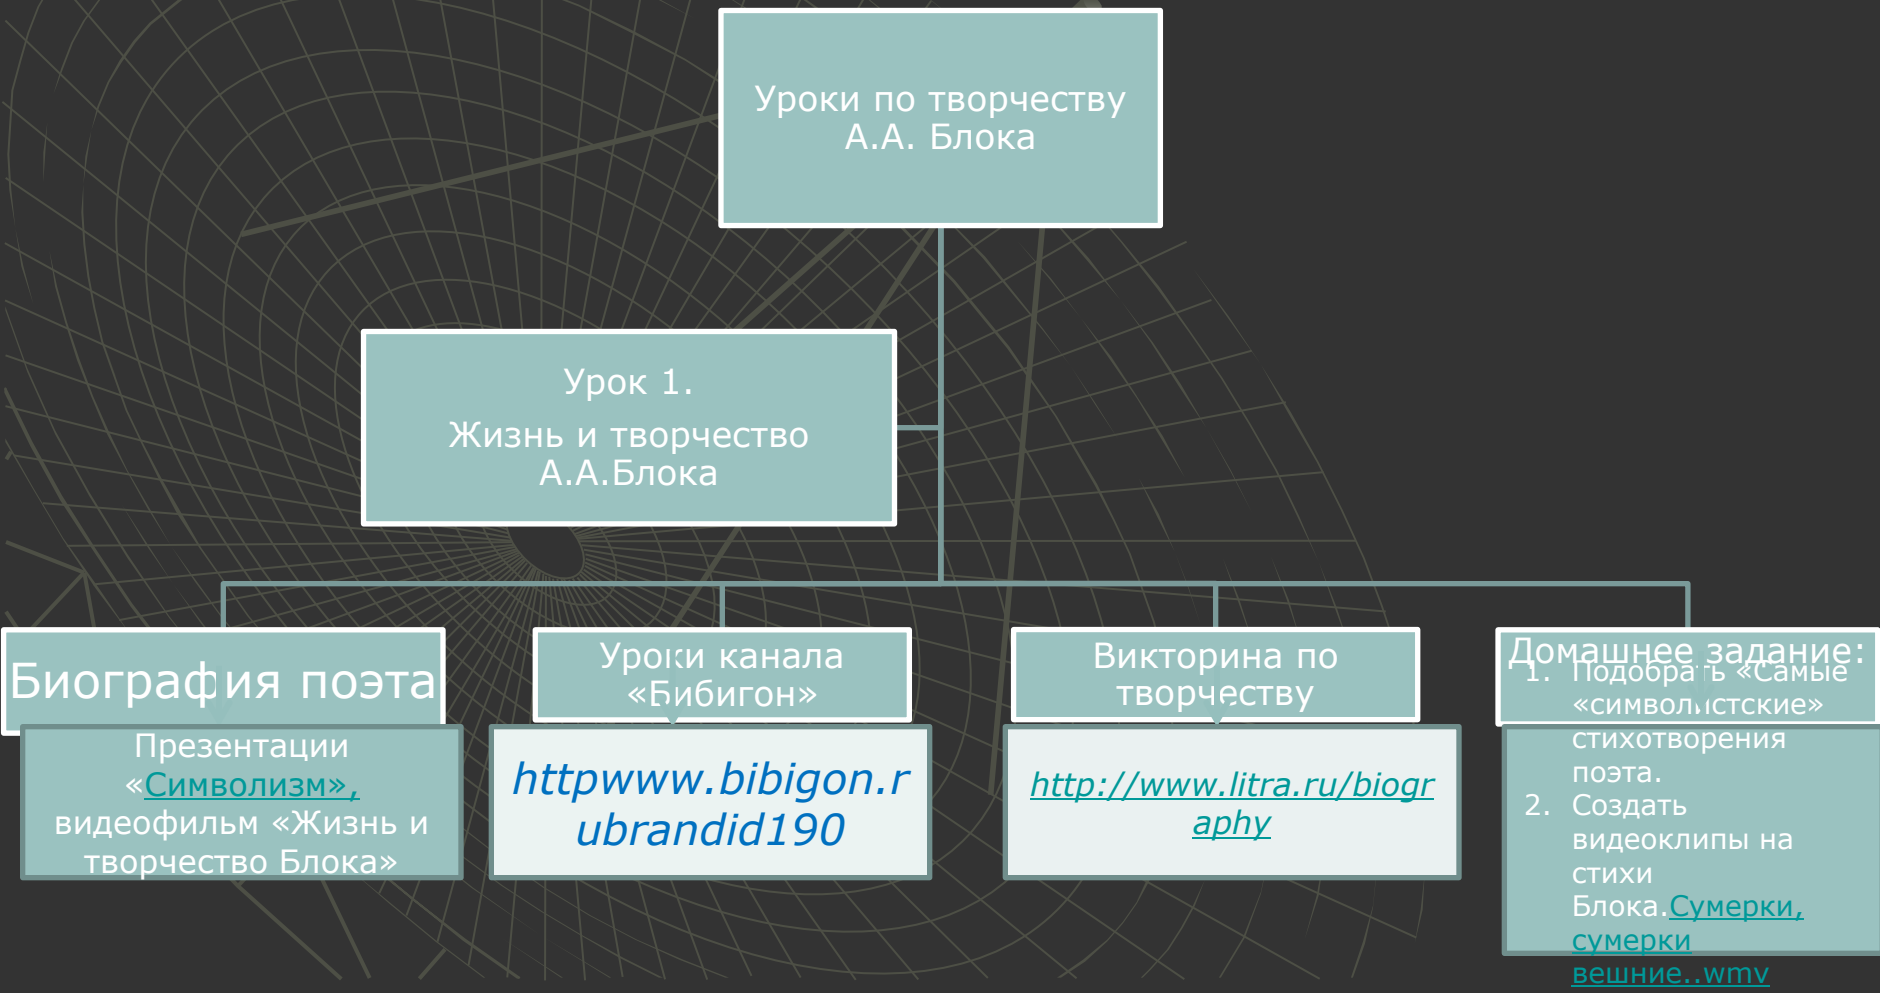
Уроки по творчеству А.А. Блока

Урок 1.

Жизнь и творчество А.А.Блока

Биография поэта

Презентации «Символизм», видеофильм «Жизнь и творчество Блока»

Уроки канала «Бибигон»

httpwww.bibigon.rubrandid190

Викторина по творчеству

http://www.litra.ru/biography

Домашнее задание:

1. Подобрать «Самые «символистские» стихотворения поэта.
2. Создать видеоклипы на стихи Блока.Сумерки, сумерки вешние..wmv